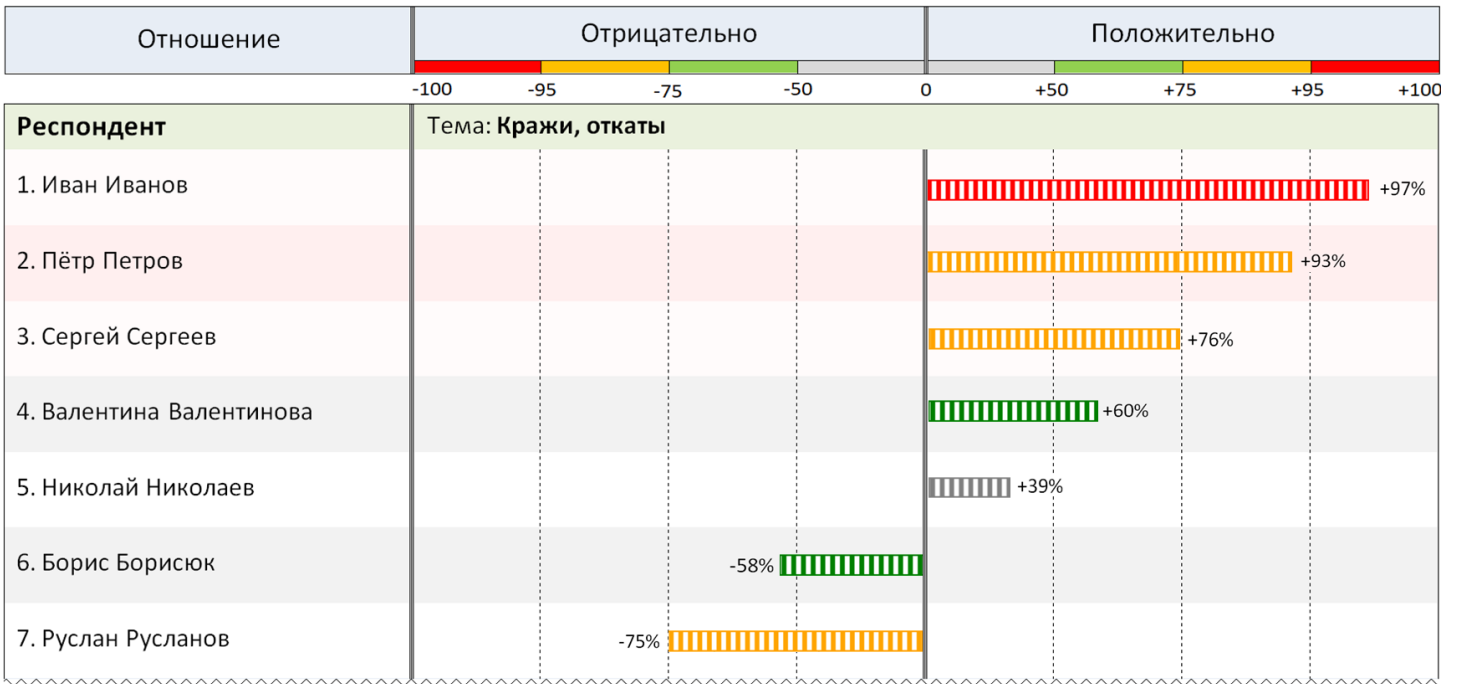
| Отношение | Отрицательно | Положительно |
|---|---|---|

-100 -95 -75 -50 0 +50 +75 +95 +100

| Респондент | Тема: **Кражи, откаты** |
|---|---|
| 1. Иван Иванов | +97% |
| 2. Пётр Петров | +93% |
| 3. Сергей Сергеев | +76% |
| 4. Валентина Валентинова | +60% |
| 5. Николай Николаев | +39% |
| 6. Борис Борисюк | -58% |
| 7. Руслан Русланов | -75% |